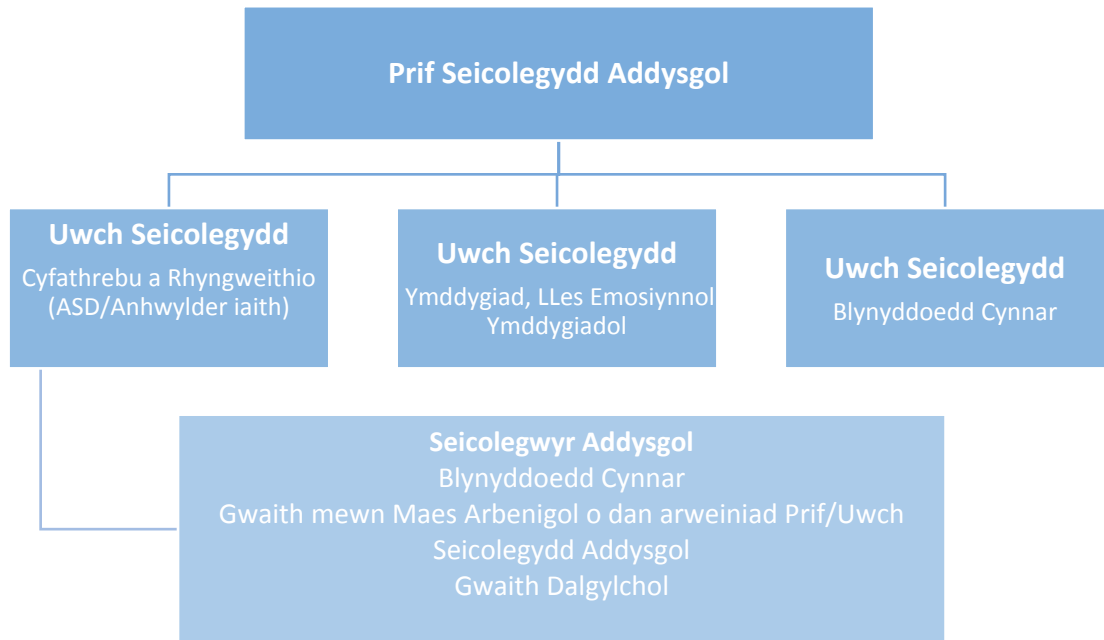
Prif Seicolegydd Addysgol

Uwch Seicolegydd
Cyfathrebu a Rhyngweithio (ASD/Anhwylder iaith)

Uwch Seicolegydd
Ymddygiad, LLes Emosiynnol Ymddygiadol

Uwch Seicolegydd
Blynyddoedd Cynnar

Seicolegwyr Addysgol
Blynyddoedd Cynnar
Gwaith mewn Maes Arbenigol o dan arweiniad Prif/Uwch Seicolegydd Addysgol
Gwaith Dalgylchol